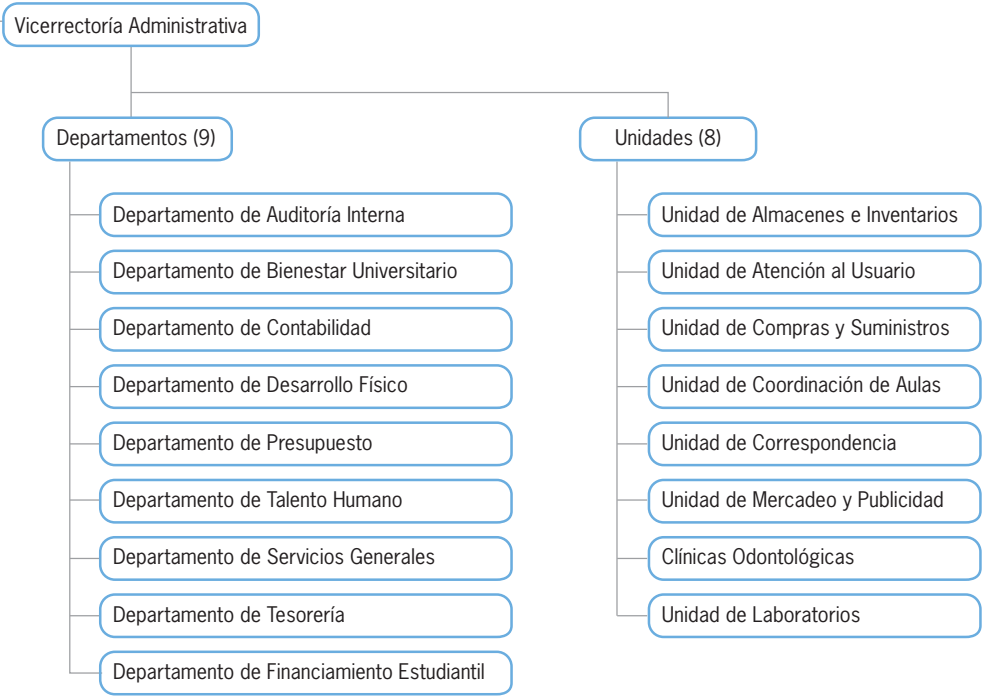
Vicerrectoría Administrativa

Departamentos (9)

Departamento de Auditoría Interna

Departamento de Bienestar Universitario

Departamento de Contabilidad

Departamento de Desarrollo Físico

Departamento de Presupuesto

Departamento de Talento Humano

Departamento de Servicios Generales

Departamento de Tesorería

Departamento de Financiamiento Estudiantil

Unidades (8)

Unidad de Almacenes e Inventarios

Unidad de Atención al Usuario

Unidad de Compras y Suministros

Unidad de Coordinación de Aulas

Unidad de Correspondencia

Unidad de Mercadeo y Publicidad

Clínicas Odontológicas

Unidad de Laboratorios